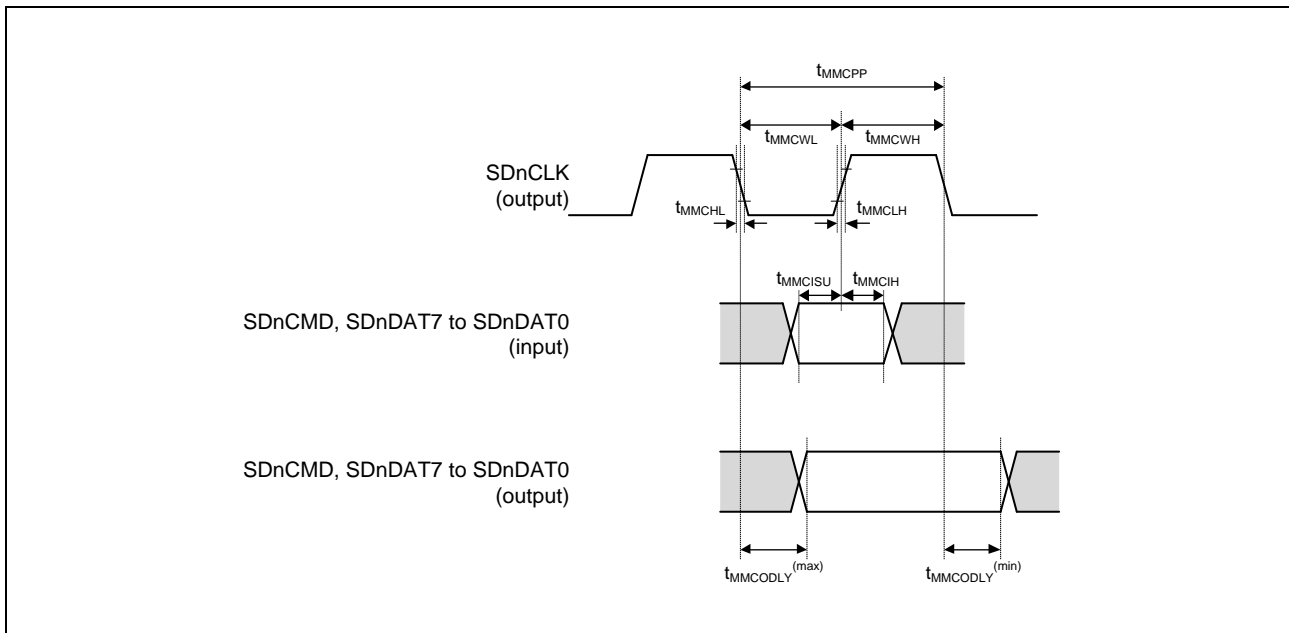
$t_{MMCPP}$

$t_{MMCWL}$

$t_{MMCWH}$

SDnCLK (output)

$t_{MMCHL}$

$t_{MMCLH}$

$t_{MMCISU}$

$t_{MMCIH}$

SDnCMD, SDnDAT7 to SDnDAT0 (input)

SDnCMD, SDnDAT7 to SDnDAT0 (output)

$t_{MMCODLY}^{(max)}$

$t_{MMCODLY}^{(min)}$